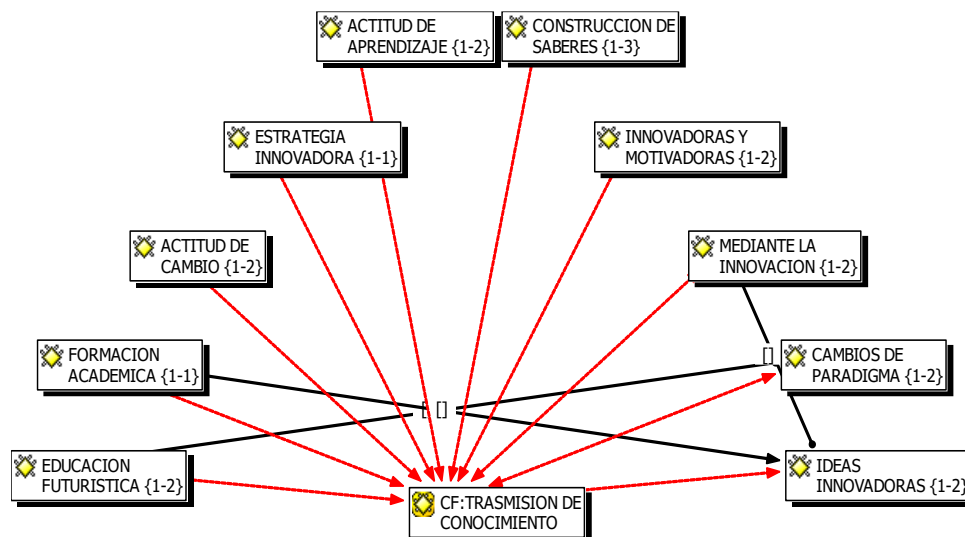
ACTITUD DE APRENDIZAJE {1-2}

CONSTRUCCION DE SABERES {1-3}

ESTRATEGIA INNOVADORA {1-1}

INNOVADORAS Y MOTIVADORAS {1-2}

ACTITUD DE CAMBIO {1-2}

MEDIANTE LA INNOVACION {1-2}

FORMACION ACADEMICA {1-1}

[]

CAMBIOS DE PARADIGMA {1-2}

[] []

EDUCACION FUTURISTICA {1-2}

IDEAS INNOVADORAS {1-2}

CF:TRASMISION DE CONOCIMIENTO